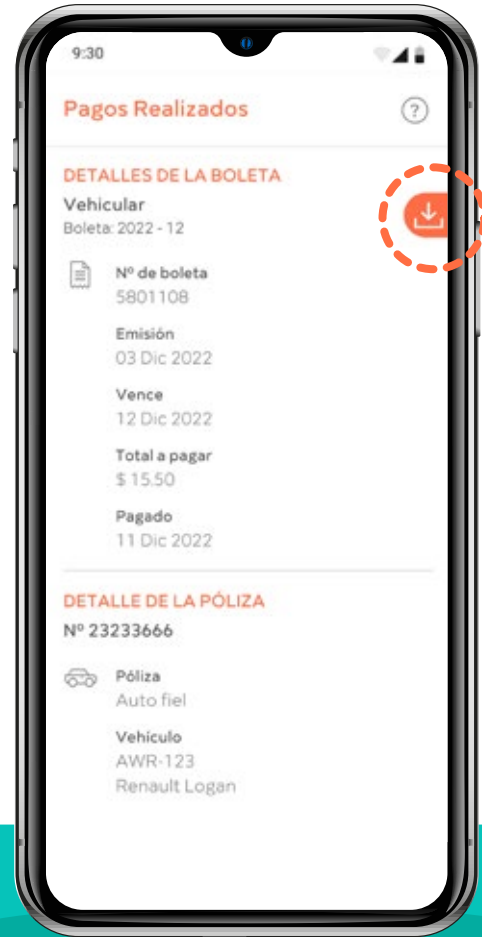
9:30

Pagos Realizados

?

DETALLES DE LA BOLETA

Vehicular
Boleta: 2022 - 12

Nº de boleta
5801108

Emisión
03 Dic 2022

Vence
12 Dic 2022

Total a pagar
$ 15.50

Pagado
11 Dic 2022

DETALLE DE LA PÓLIZA

Nº 23233666

Póliza
Auto fiel

Vehículo
AWR-123
Renault Logan